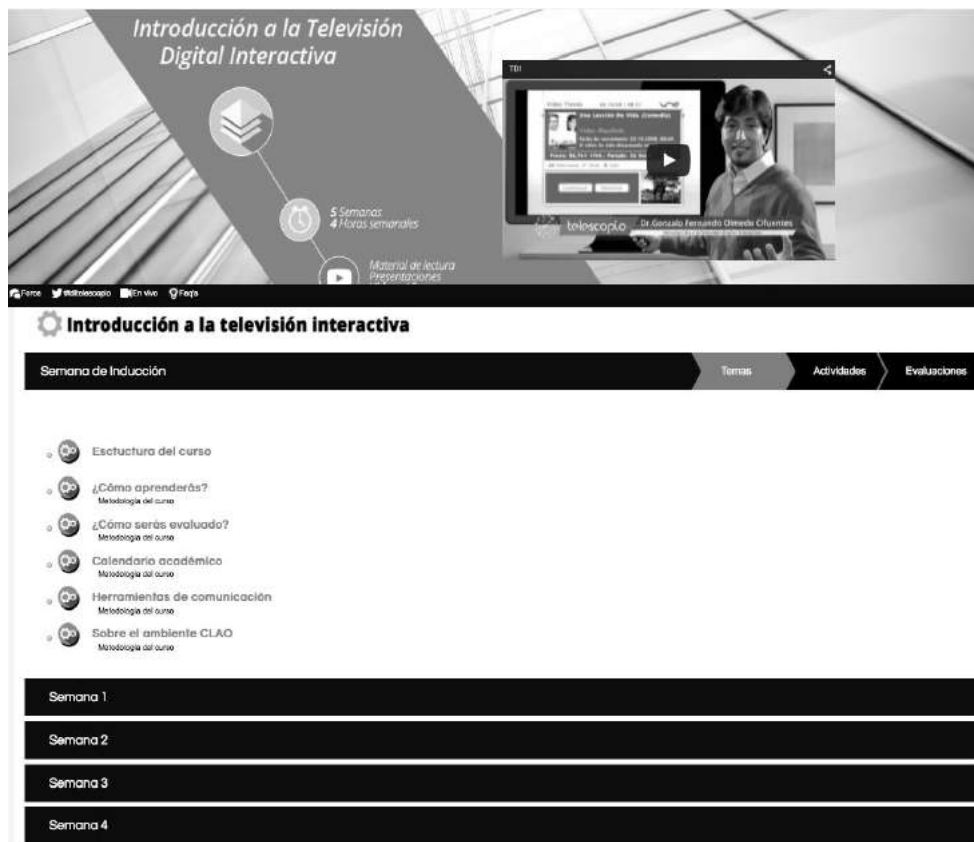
Introducción a la Televisión Digital Interactiva

5 Semanas
4 Horas semanales

Material de lectura
Presentaciones

TDI

Una Lección de Vida (Comedia)

telescopio

Dr Gonzalo Fernando Olmedo Cifuentes

Foros @Utelescopio En vivo Faq's

Introducción a la televisión interactiva

Semana de Inducción

Temas Actividades Evaluaciones

Estuctura del curso

¿Cómo aprenderás?
Metodología del curso

¿Cómo serás evaluado?
Metodología del curso

Calendario académico
Metodología del curso

Herramientas de comunicación
Metodología del curso

Sobre el ambiente CLAO
Metodología del curso

Semana 1

Semana 2

Semana 3

Semana 4